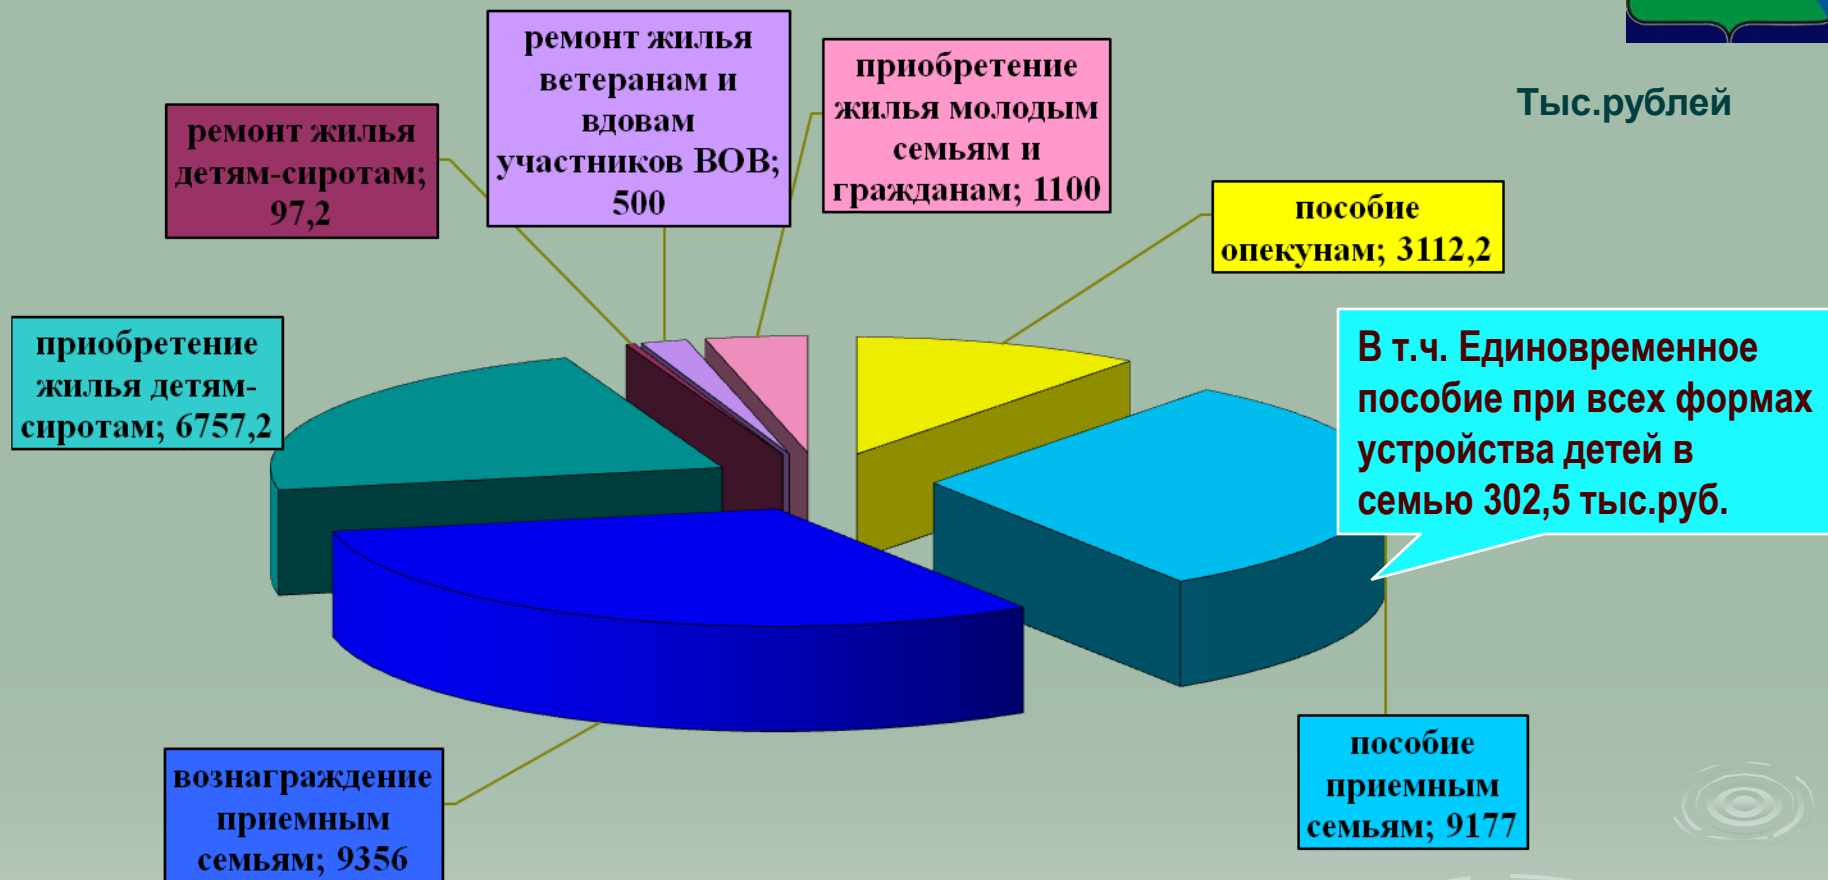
ремонт жилья ветеранам и вдовам участников ВОВ; 500

приобретение жилья молодым семьям и гражданам; 1100

ремонт жилья детям-сиротам; 97,2

Тыс.рублей

пособие опекунам; 3112,2

приобретение жилья детям-сиротам; 6757,2

В т.ч. Единовременное пособие при всех формах устройства детей в семью 302,5 тыс.руб.

вознаграждение приемным семьям; 9356

пособие приемным семьям; 9177